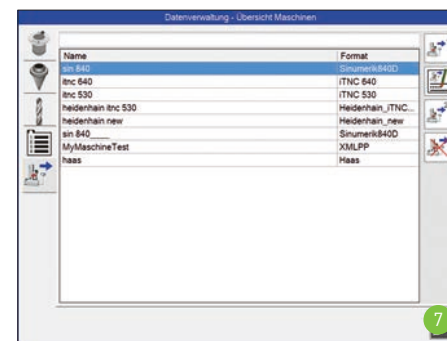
Datenverwaltung - Übersicht Maschinen

| Name | Format |
|---|---|
| sin 840 | Sinumerik840D |
| itnc 640 | iTNC 640 |
| itnc 530 | iTNC 530 |
| heidenhain itnc 530 | Heidenhain_iTNC... |
| heidenhain new | Heidenhain_new |
| sin 840____ | Sinumerik840D |
| MyMaschineTest | XMLPP |
| haas | Haas |

7